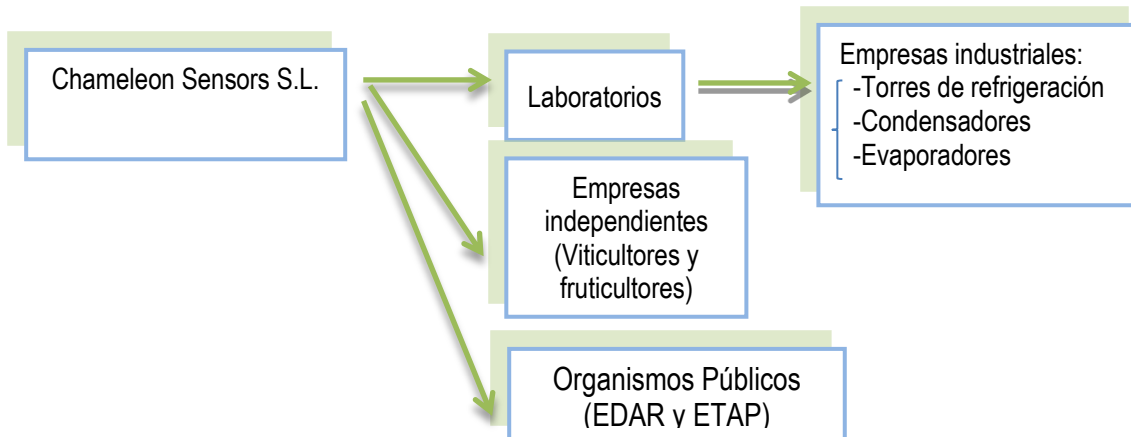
Chameleon Sensors S.L.

Laboratorios

Empresas industriales:
-Torres de refrigeración
-Condensadores
-Evaporadores

Empresas independientes (Viticultores y fruticultores)

Organismos Públicos (EDAR y ETAP)